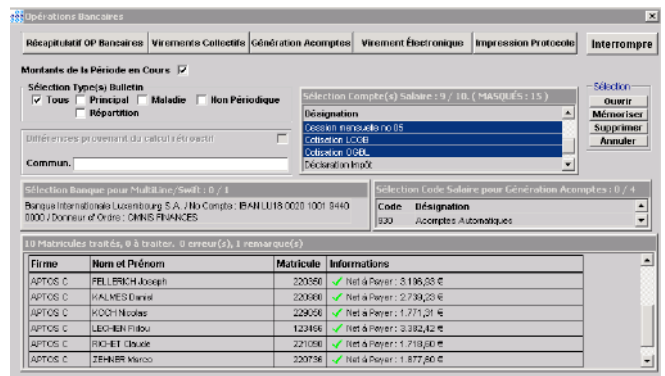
Opérations Bancaires

Récapitulatif OP Bancaires | Virements Collectifs | Génération Acomptes | Virement Électronique | Impression Protocole | Interrompre

Montants de la Période en Cours ☑

Sélection Type(s) Bulletin
☑ Tous ☐ Principal ☐ Maladie ☐ Non Périodique ☐ Répartition

Différences provenant du calcul rétroactif ☐

Commun.

Sélection Compte(s) Salaire : 9 / 10. ( MASQUÉS : 15 )
Désignation
Cession mensuelle no 05
Cotisation LCGB
Cotisation OGBL
Déclaration Impôt

Sélection
Ouvrir
Mémoriser
Supprimer
Annuler

Sélection Banque pour MultiLine/Swift : 0 / 1
Banque Internationale Luxembourg S.A. / No Compte : IBAN LU18 0020 1001 8440 0000 / Donneur d'Ordre : OMNIS FINANCES

Sélection Code Salaire pour Génération Acomptes : 0 / 4
| Code | Désignation |
|---|---|
| 930 | Acomptes Automatiques |

10 Matricules traités, 0 à traiter. 0 erreur(s), 1 remarque(s)

| Firme | Nom et Prénom | Matricule | Informations |
|---|---|---|---|
| APTOS C | FELLERICH Joseph | 220350 | ✓ Net à Payer : 3.106,33 € |
| APTOS C | KALMES Daniel | 220380 | ✓ Net à Payer : 2.739,23 € |
| APTOS C | KOCH Nicolas | 229056 | ✓ Net à Payer : 1.771,31 € |
| APTOS C | LECHEN Fidou | 123456 | ✓ Net à Payer : 3.382,42 € |
| APTOS C | RICHET Claude | 221090 | ✓ Net à Payer : 1.718,60 € |
| APTOS C | ZEHNER Marco | 220736 | ✓ Net à Payer : 1.877,60 € |